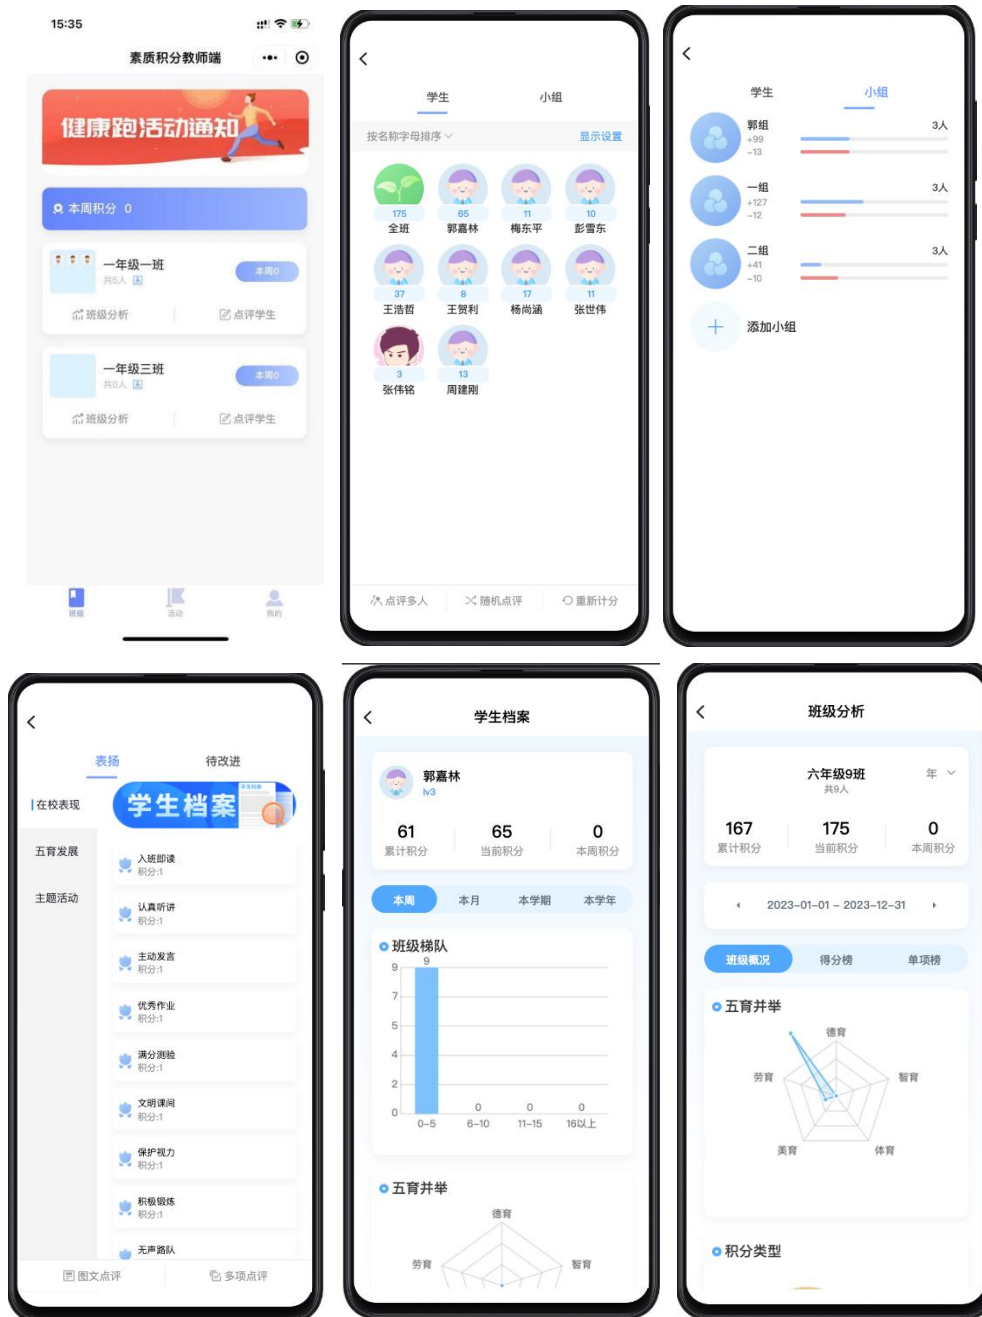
15:35

素质积分教师端

健康跑活动通知

本周积分 0

一年级一班
共5人
本周0
班级分析
点评学生

一年级三班
共0人
本周0
班级分析
点评学生

班级
活动
我的

学生
小组

按名称字母排序
显示设置

175
全班
65
郭嘉林
11
梅东平
10
彭雪东
37
王浩哲
8
王贺利
17
杨尚涵
11
张世伟
3
张伟铭
13
周建刚

点评多人
随机点评
重新计分

学生
小组

郭组
+99
−13
3人

一组
+127
−12
3人

二组
+41
−10
3人

添加小组

表扬
待改进

在校表现
五育发展
主题活动

学生档案

入班即读
积分:1
认真听讲
积分:1
主动发言
积分:1
优秀作业
积分:1
满分测验
积分:1
文明课间
积分:1
保护视力
积分:1
积极锻炼
积分:1
无声路队

图文点评
多项点评

学生档案

郭嘉林
lv3

61
累计积分
65
当前积分
0
本周积分

本周
本月
本学期
本学年

班级梯队

| 9 | 0 | 0 | 0 |
|---|---|---|---|
| 0–5 | 6–10 | 11–15 | 16以上 |

9
7
5
4
2
0

五育并举
德育
劳育
智育

班级分析

六年级9班
共9人
年

167
累计积分
175
当前积分
0
本周积分

2023–01–01 – 2023–12–31

班级概况
得分榜
单项榜

五育并举
德育
劳育
智育
美育
体育

积分类型